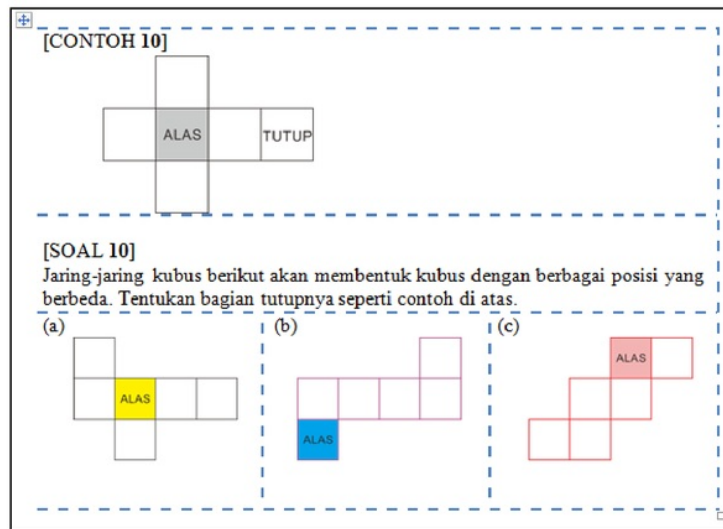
[CONTOH 10]

ALAS

TUTUP

[SOAL 10]

Jaring-jaring kubus berikut akan membentuk kubus dengan berbagai posisi yang berbeda. Tentukan bagian tutupnya seperti contoh di atas.

(a)

ALAS

(b)

ALAS

(c)

ALAS